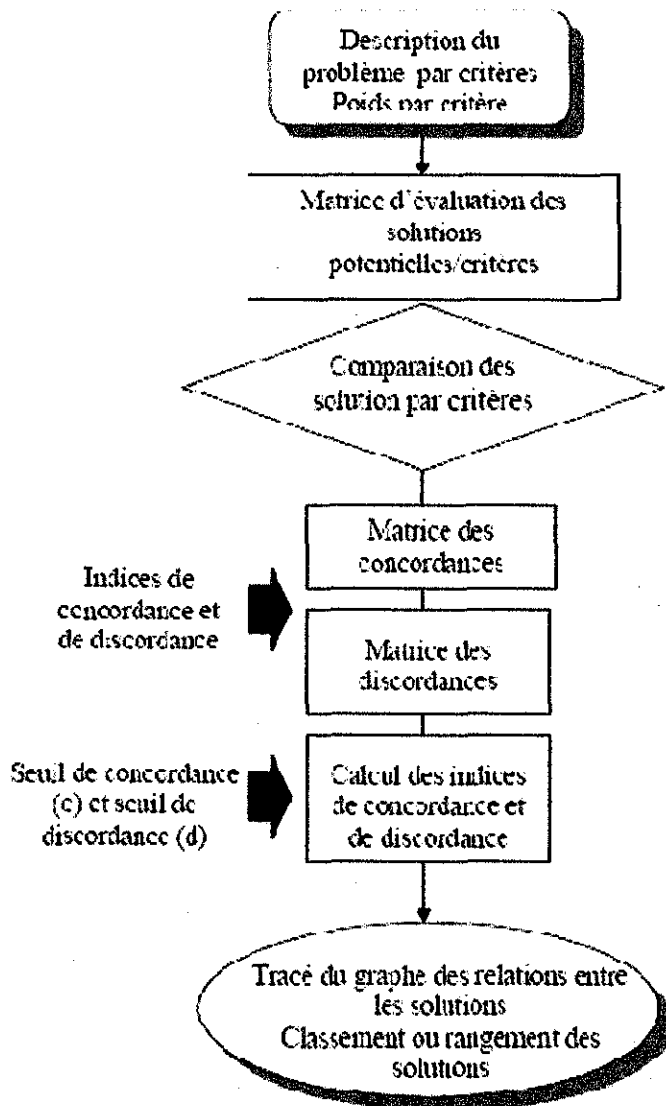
Description du problème par critères
Poids par critère

Matrice d'évaluation des solutions potentielles/critères

Comparaison des solution par critères

Indices de concordance et de discordance

Matrice des concordances

Matrice des discordances

Seuil de concordance (c) et seuil de discordance (d)

Calcul des indices de concordance et de discordance

Tracé du graphe des relations entre les solutions
Classement ou rangement des solutions